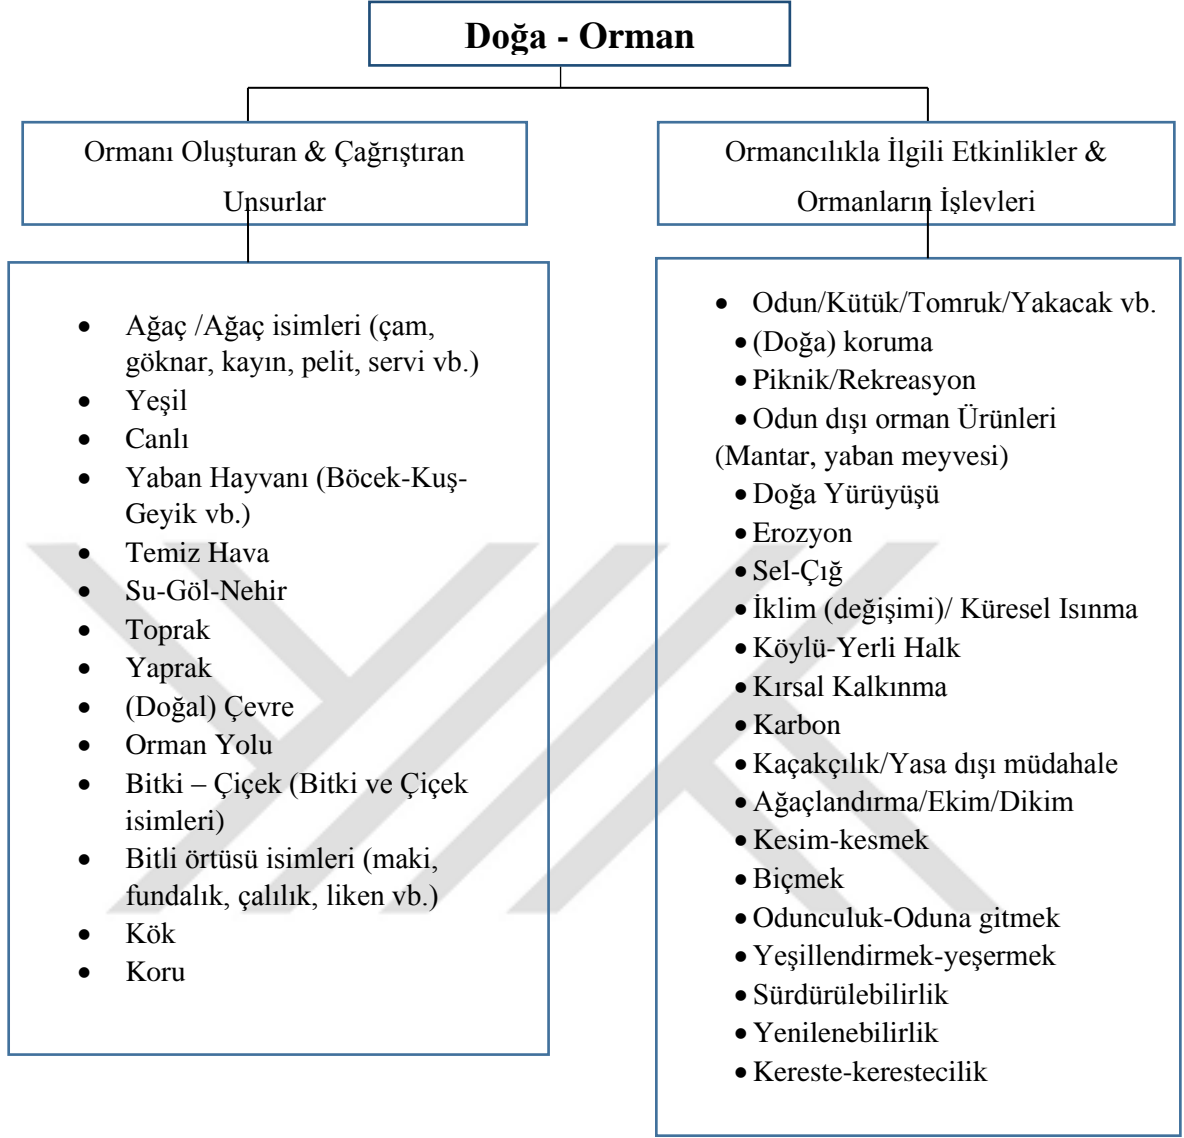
Doğa - Orman

Ormanı Oluşturan & Çağrıştıran Unsurlar

Ormancılıkla İlgili Etkinlikler & Ormanların İşlevleri

- Ağaç /Ağaç isimleri (çam, göknar, kayın, pelit, servi vb.)
- Yeşil
- Canlı
- Yaban Hayvanı (Böcek-Kuş-Geyik vb.)
- Temiz Hava
- Su-Göl-Nehir
- Toprak
- Yaprak
- (Doğal) Çevre
- Orman Yolu
- Bitki – Çiçek (Bitki ve Çiçek isimleri)
- Bitli örtüsü isimleri (maki, fundalık, çalılık, liken vb.)
- Kök
- Koru

- Odun/Kütük/Tomruk/Yakacak vb.
- (Doğa) koruma
- Piknik/Rekreasyon
- Odun dışı orman Ürünleri (Mantar, yaban meyvesi)
- Doğa Yürüyüşü
- Erozyon
- Sel-Çığ
- İklim (değişimi)/ Küresel Isınma
- Köylü-Yerli Halk
- Kırsal Kalkınma
- Karbon
- Kaçakçılık/Yasa dışı müdahale
- Ağaçlandırma/Ekim/Dikim
- Kesim-kesmek
- Biçmek
- Odunculuk-Oduna gitmek
- Yeşillendirmek-yeşermek
- Sürdürülebilirlik
- Yenilenebilirlik
- Kereste-kerestecilik